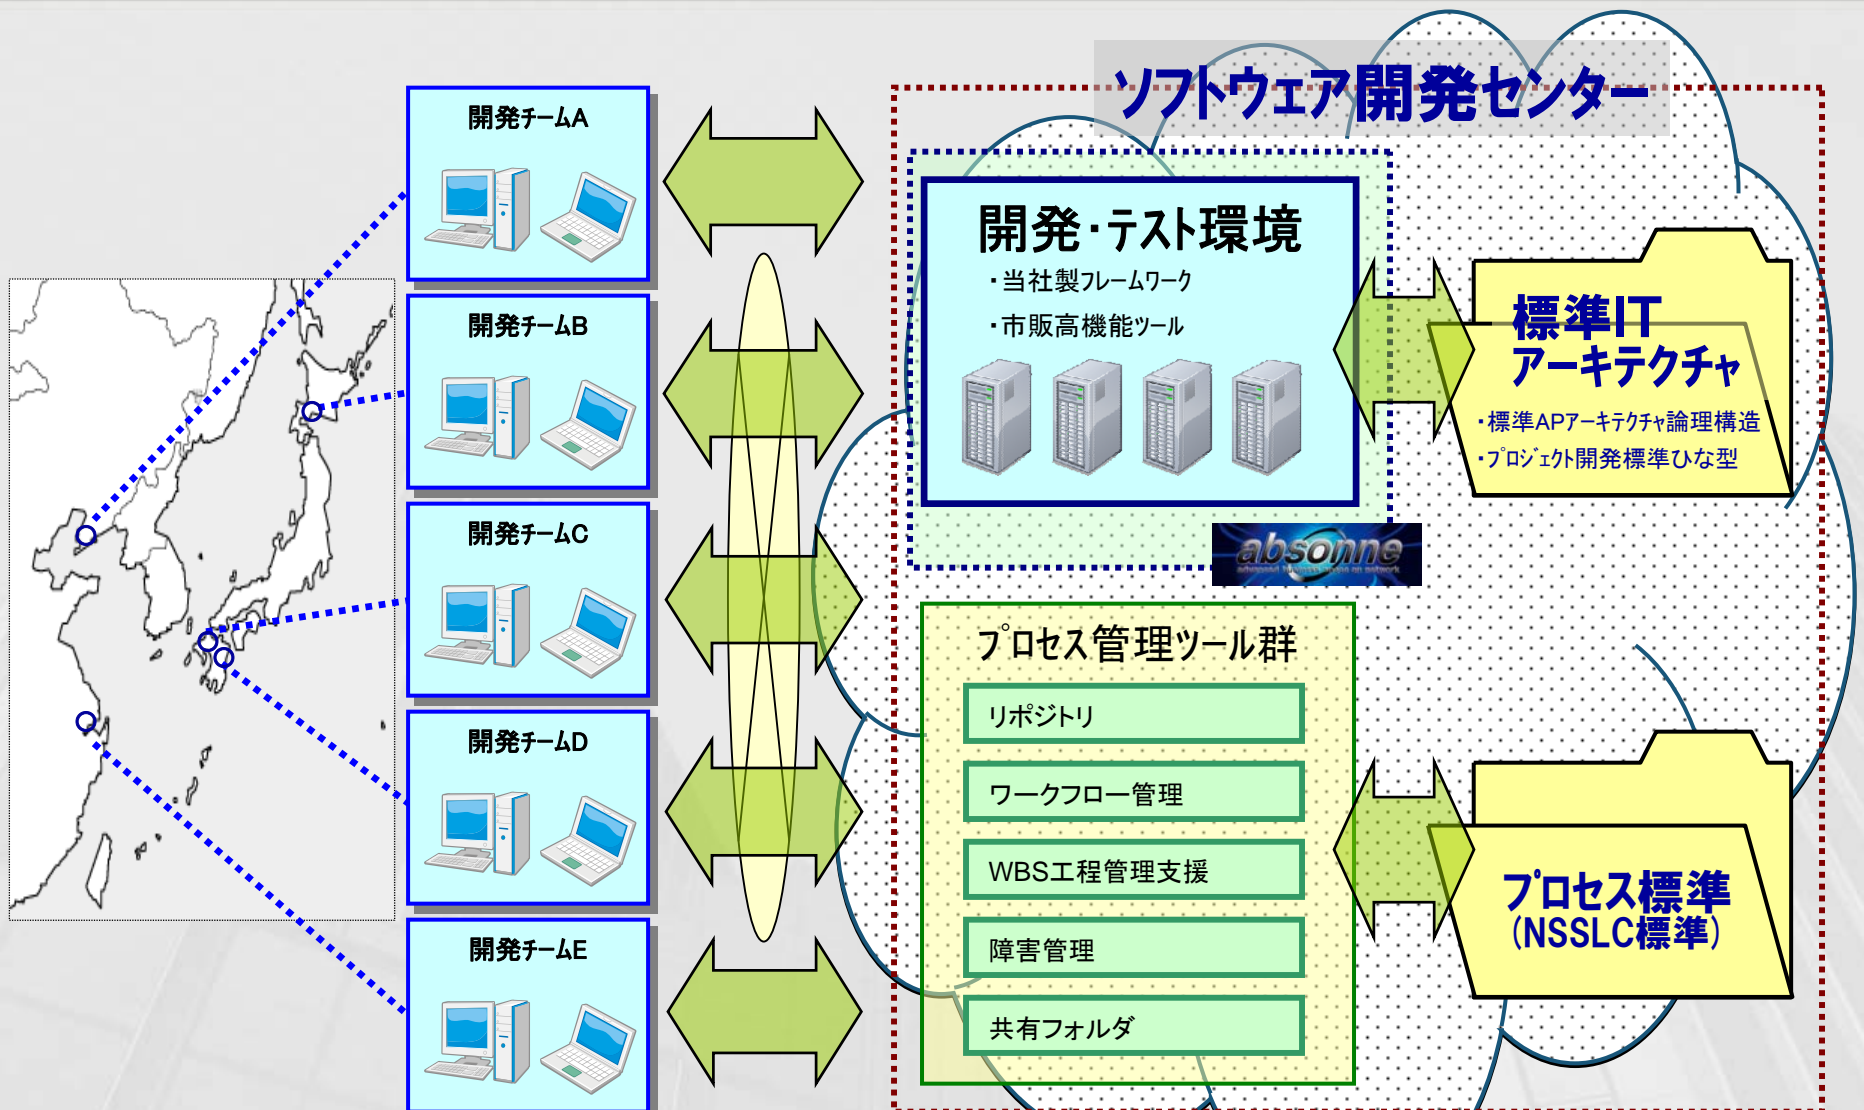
開発チームA

開発チームB

開発チームC

開発チームD

開発チームE

ソフトウェア開発センター

開発・テスト環境
・当社製フレームワーク
・市販高機能ツール

absonne

標準IT
アーキテクチャ
・標準APアーキテクチャ論理構造
・プロジェクト開発標準ひな型

プロセス管理ツール群
リポジトリ
ワークフロー管理
WBS工程管理支援
障害管理
共有フォルダ

プロセス標準
(NSSLC標準)